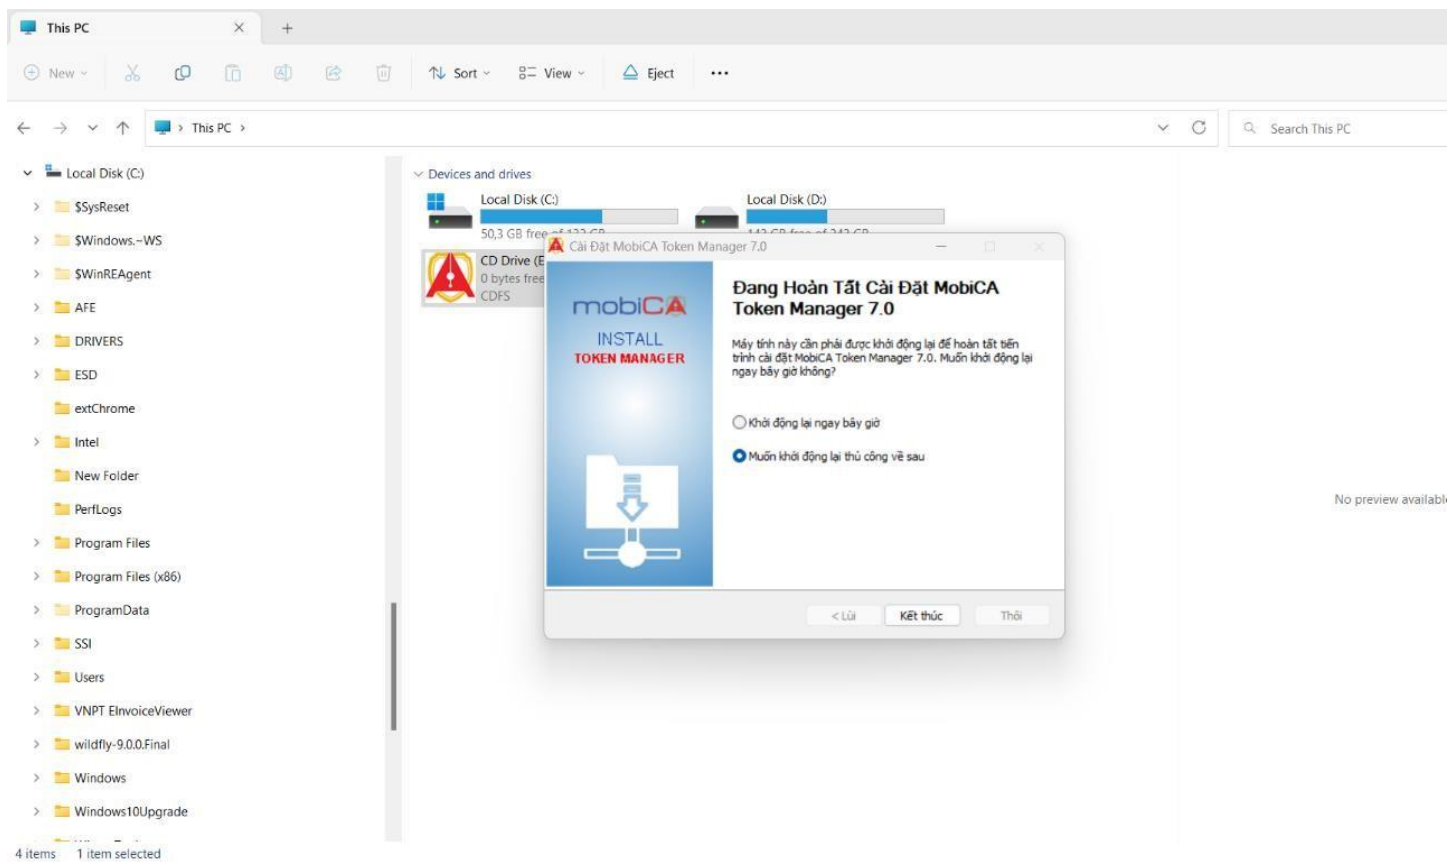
This PC ×   +

New   Sort   View   Eject   ···

This PC >

Search This PC

Local Disk (C:)
$SysReset
$Windows.~WS
$WinREAgent
AFE
DRIVERS
ESD
extChrome
Intel
New Folder
PerfLogs
Program Files
Program Files (x86)
ProgramData
SSI
Users
VNPT EInvoiceViewer
wildfly-9.0.0.Final
Windows
Windows10Upgrade

Devices and drives
Local Disk (C:)
50,3 GB free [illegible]
Local Disk (D:)
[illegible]
CD Drive (E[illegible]
0 bytes free
CDFS

Cài Đặt MobiCA Token Manager 7.0

mobiCA
INSTALL
TOKEN MANAGER

Đang Hoàn Tất Cài Đặt MobiCA Token Manager 7.0

Máy tính này cần phải được khởi động lại để hoàn tất tiến trình cài đặt MobiCA Token Manager 7.0. Muốn khởi động lại ngay bây giờ không?

Khởi động lại ngay bây giờ

Muốn khởi động lại thủ công về sau

< Lùi   Kết thúc   Thôi

No preview availabl

4 items   1 item selected